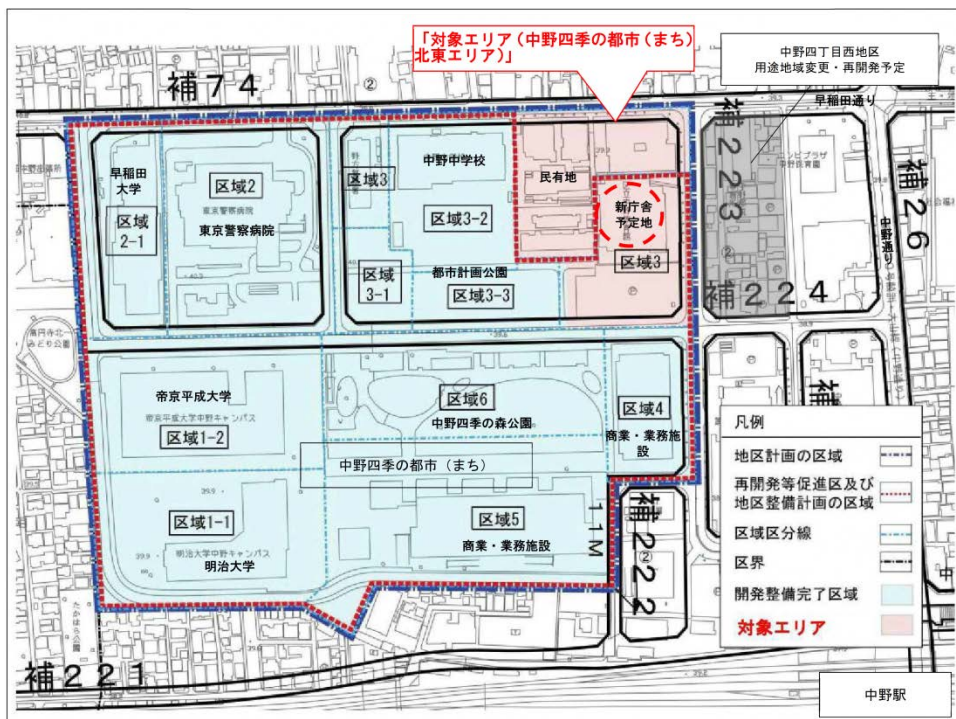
「対象エリア（中野四季の都市（まち）北東エリア）」

中野四丁目西地区
用途地域変更・再開発予定

補７４

早稲田通り

早稲田大学

区域2-1

区域2

東京警察病院

東京警察病院

区域3

中野中学校

区域3-2

都市計画公園

区域3-1

区域3-3

民有地

新庁舎予定地

区域3

補２２３

補２６

補２２４

帝京平成大学

帝京平成大学中野キャンパス

区域1-2

区域6

中野四季の森公園

区域4

商業・業務施設

中野四季の都市（まち）

区域1-1

明治大学中野キャンパス

明治大学

区域5

商業・業務施設

１１M

補２２２

補２２１

凡例

地区計画の区域

再開発等促進区及び地区整備計画の区域

区域区分線

区界

開発整備完了区域

対象エリア

中野駅